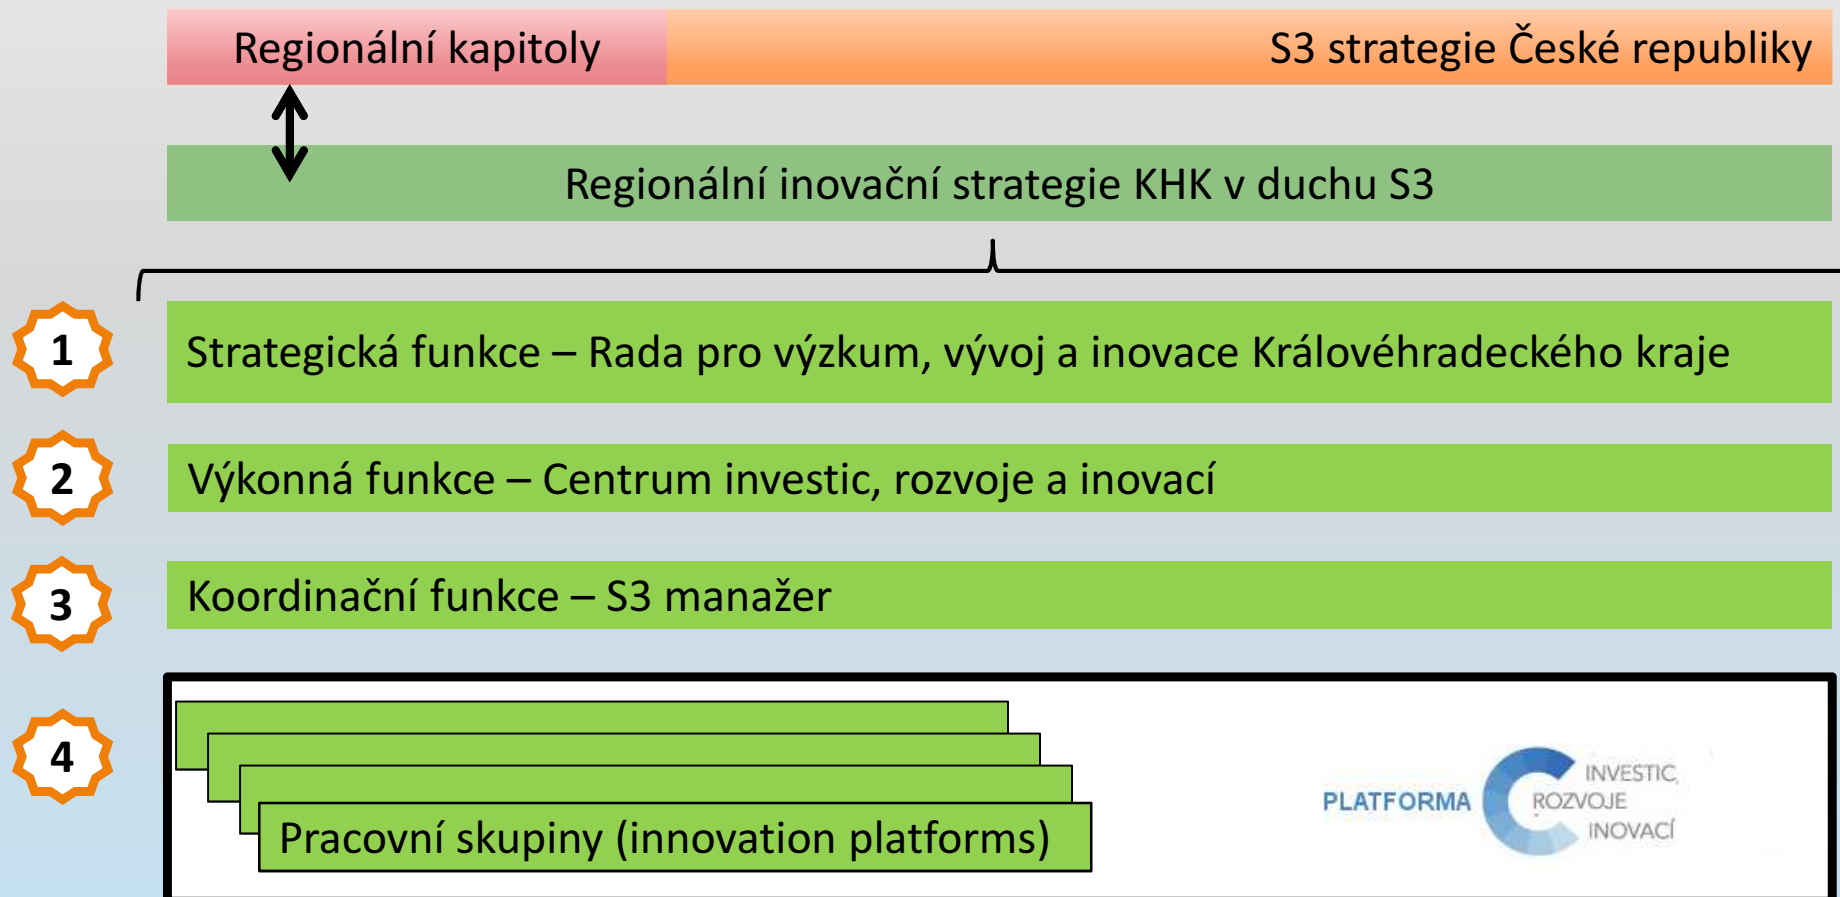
Regionální kapitoly

S3 strategie České republiky

Regionální inovační strategie KHK v duchu S3

1

Strategická funkce – Rada pro výzkum, vývoj a inovace Královéhradeckého kraje

2

Výkonná funkce – Centrum investic, rozvoje a inovací

3

Koordinační funkce – S3 manažer

4

Pracovní skupiny (innovation platforms)

PLATFORMA INVESTIC ROZVOJE INOVACÍ